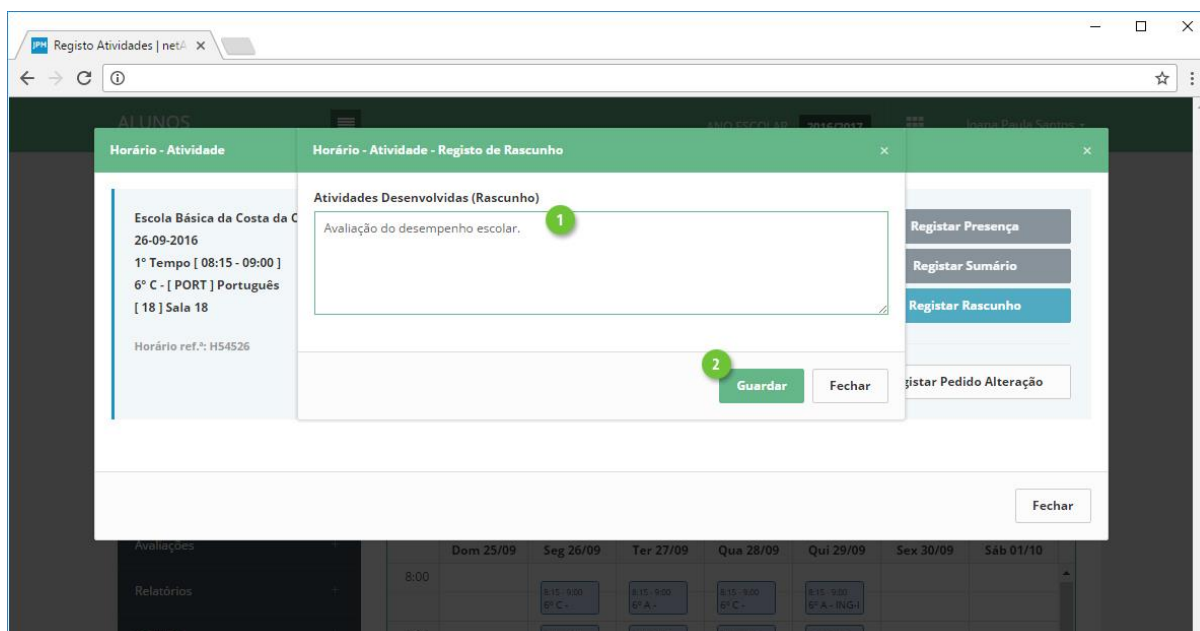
Registo Atividades | netA ×

ALUNOS

ANO ESCOLAR 2016/2017

Joana Paula Santos

Horário - Atividade ×

Escola Básica da Costa da C
26-09-2016
1º Tempo [ 08:15 - 09:00 ]
6º C - [ PORT ] Português
[ 18 ] Sala 18

Horário ref.º: H54526

Registar Presença
Registar Sumário
Registar Rascunho
gistar Pedido Alteração

Fechar

Horário - Atividade - Registo de Rascunho ×

Atividades Desenvolvidas (Rascunho)

Avaliação do desempenho escolar.

1

2

Guardar

Fechar

Avaliações

Relatórios

| | Dom 25/09 | Seg 26/09 | Ter 27/09 | Qua 28/09 | Qui 29/09 | Sex 30/09 | Sáb 01/10 |
|---|---|---|---|---|---|---|---|
| 8:00 | | 8:15 - 9:00 6º C - | 8:15 - 9:00 6º A - | 8:15 - 9:00 6º C - | 8:15 - 9:00 6º A - ING-I | | |